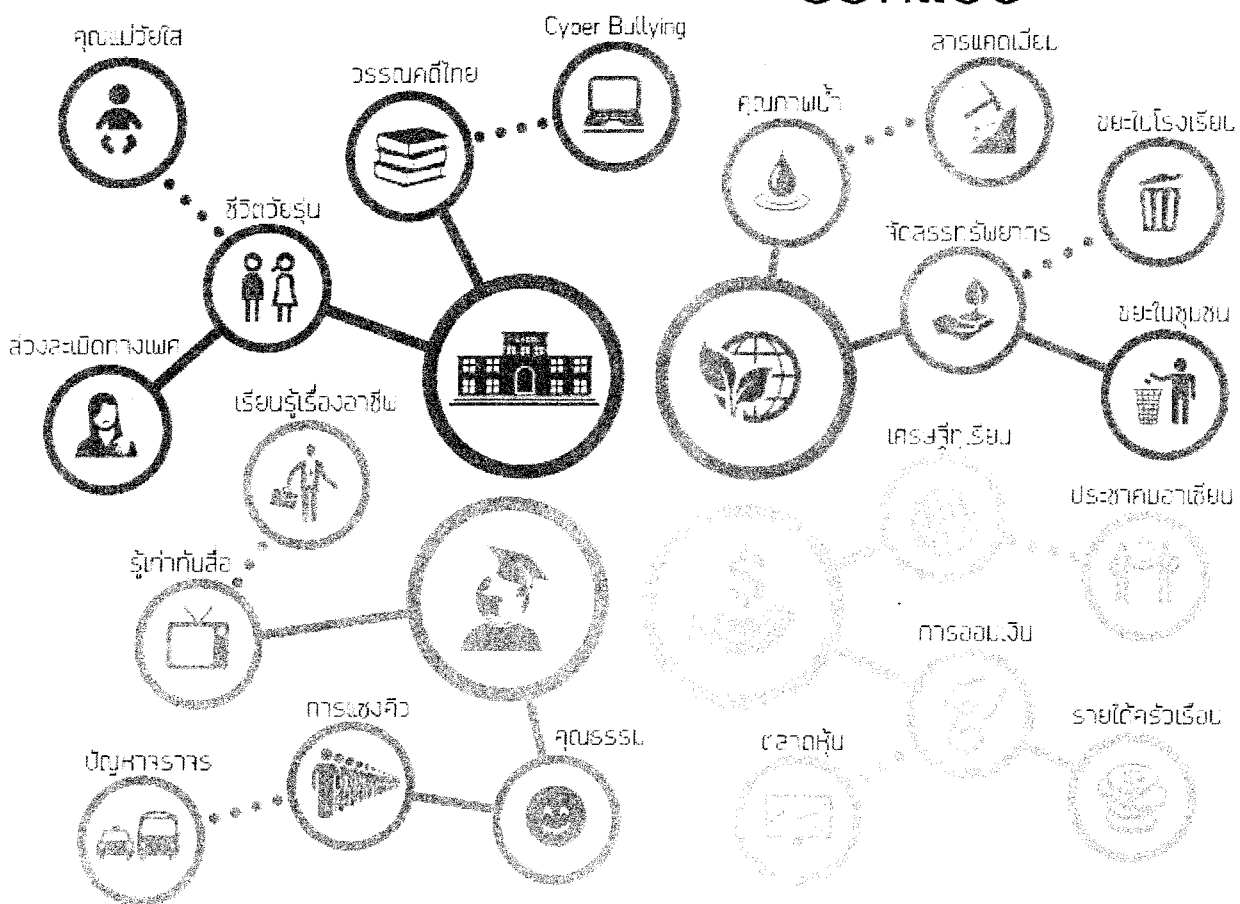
คุณแม่วัยใส

Cyber Bullying

วรรณคดีไทย

ชีวิตวัยรุ่น

ล่วงละเมิดทางเพศ

สารแคดเมียม

คุณภาพน้ำ

ขยะในโรงเรียน

จัดสรรทรัพยากร

ขยะในชุมชน

เรียนรู้เรื่องอาชีพ

รู้เท่าทันสื่อ

การแซงคิว

คุณธรรม

ปัญหาจราจร

เศรษฐกิจเรียม

ประชาคมอาเซียน

การออมเงิน

รายได้ครัวเรือน

ตลาดหุ้น